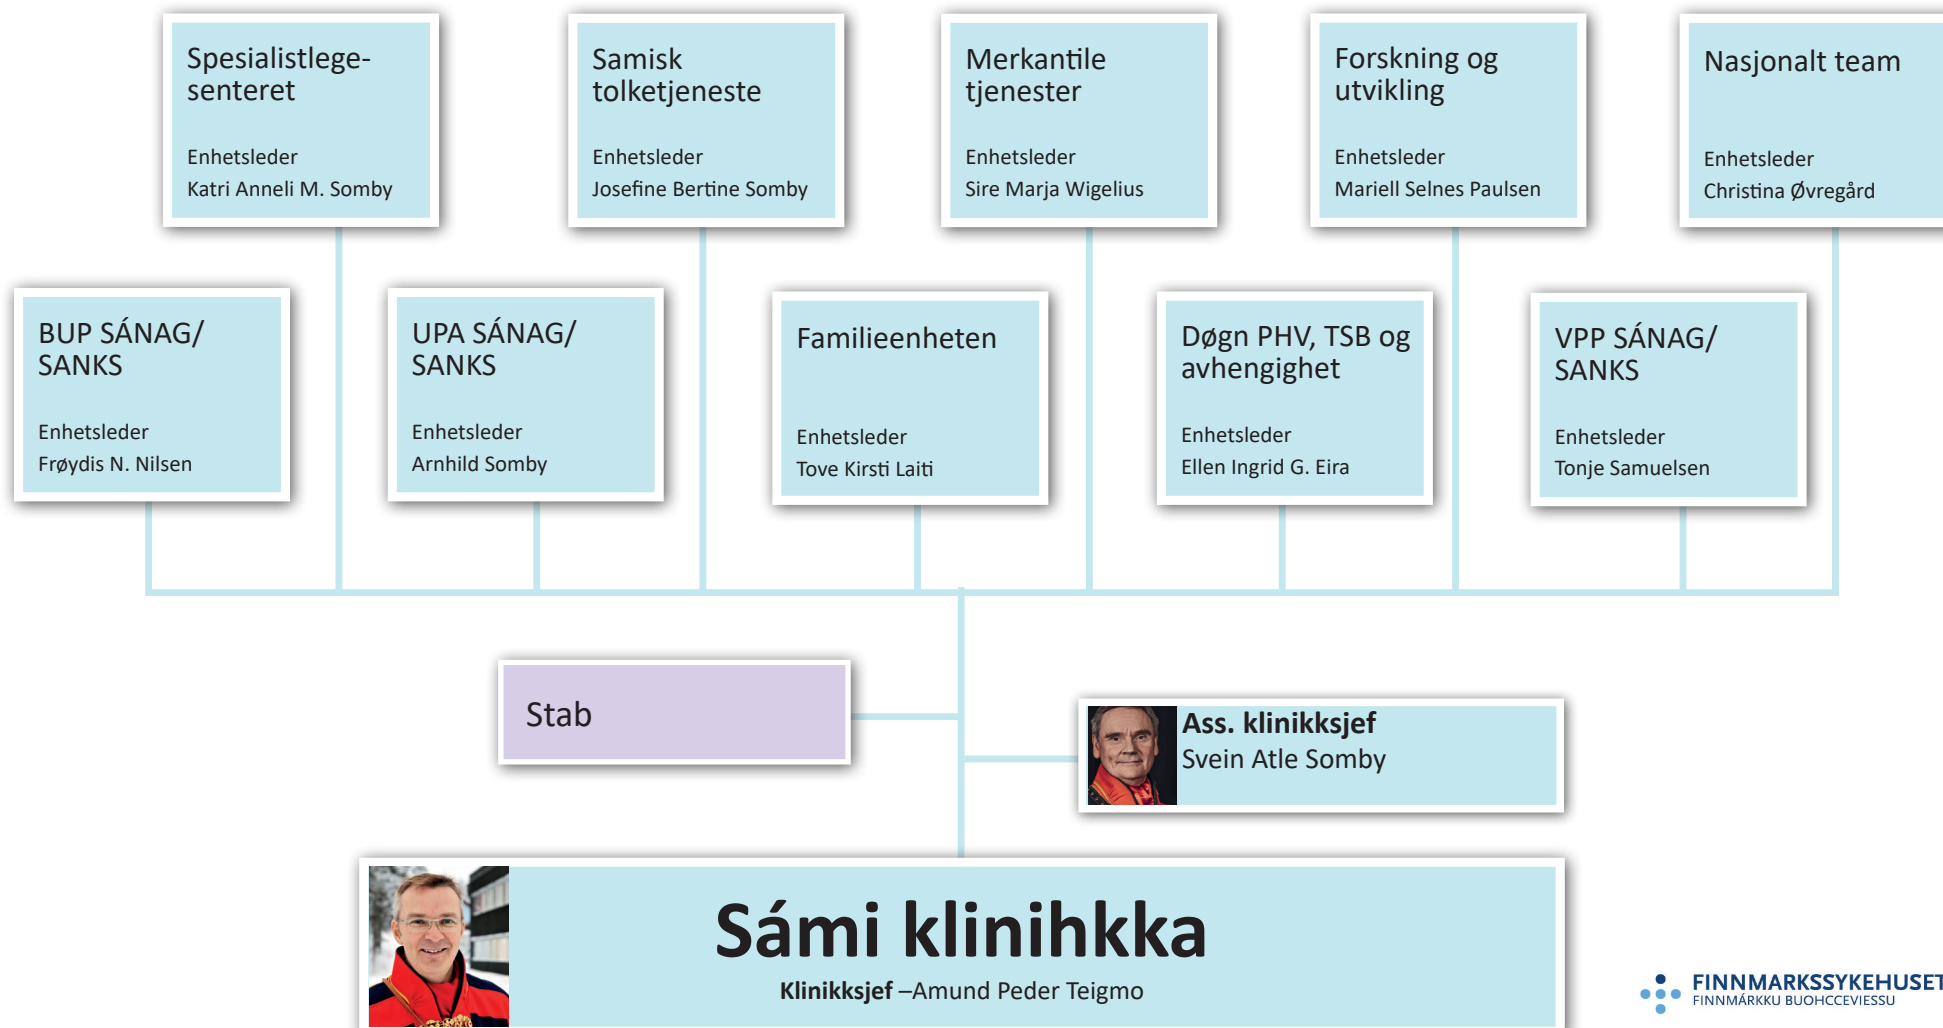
Spesialistlegesenteret

Enhetsleder
Katri Anneli M. Somby

Samisk tolketjeneste

Enhetsleder
Josefine Bertine Somby

Merkantile tjenester

Enhetsleder
Sire Marja Wigelius

Forskning og utvikling

Enhetsleder
Mariell Selnes Paulsen

Nasjonalt team

Enhetsleder
Christina Øvregård

BUP SÁNAG/ SANKS

Enhetsleder
Frøydis N. Nilsen

UPA SÁNAG/ SANKS

Enhetsleder
Arnhild Somby

Familieenheten

Enhetsleder
Tove Kirsti Laiti

Døgn PHV, TSB og avhengighet

Enhetsleder
Ellen Ingrid G. Eira

VPP SÁNAG/ SANKS

Enhetsleder
Tonje Samuelsen

Stab

Ass. klinikksjef
Svein Atle Somby

Sámi klinihkka
Klinikksjef –Amund Peder Teigmo

FINNMARKSSYKEHUSET
FINNMÁRKKU BUOHCCEVIESSU